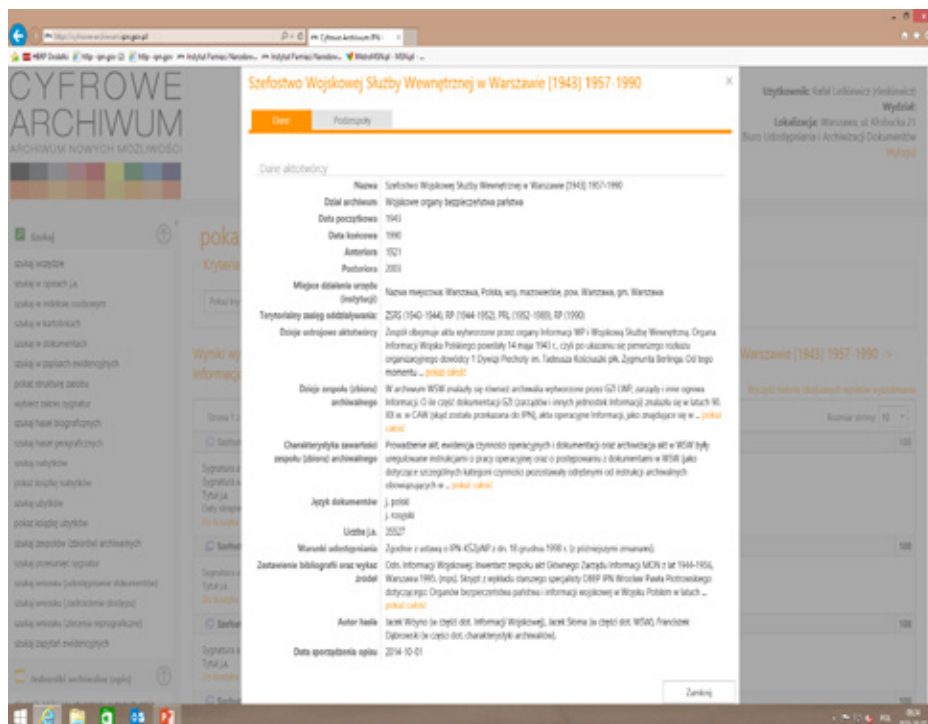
http://cyfrowe.archiwum.ipn.gov.pl

Cyfrowe Archiwum IPN

CYFROWE ARCHIWUM
ARCHIWUM NOWYCH MOŻLIWOŚCI

Użytkownik: Rafał Leśkiewicz (rleskiewicz)
Wydział:
Lokalizacja: Warszawa, ul. Kłobucka 21
Biuro Udostępniania i Archiwizacji Dokumentów
Wyloguj

Szukaj
szukaj wszędzie
szukaj w opisach j.a.
szukaj w indeksie osobowym
szukaj w komunikatach
szukaj w dokumentach
szukaj w zapisach ewidencyjnych
pokaż strukturę zasobu
wybierz zakres sygnatur
szukaj haseł biograficznych
szukaj haseł geograficznych
szukaj nabytków
pokaż księgę nabytków
szukaj ubytków
pokaż księgę ubytków
szukaj zespołów (zbiorów) archiwalnych
szukaj przesunięć sygnatur
szukaj wniosku (udostępnianie dokumentów)
szukaj wniosku (zastrzeżenie dostępu)
szukaj wniosku (zlecenia reprograficzne)
szukaj zapytań ewidencyjnych
Indeksiki archiwalne (opis)

poka
Kryteria
Wyniki wy
informacj

Warszawie [1943] 1957-1990 ->

Szefostwo Wojskowej Służby Wewnętrznej w Warszawie [1943] 1957-1990

Dane | Podmioty

Dane aktotwórcy
| | |
|---|---|
| Nazwa | Szefostwo Wojskowej Służby Wewnętrznej w Warszawie [1943] 1957-1990 |
| Dział archiwum | Wojskowe organy bezpieczeństwa państwa |
| Data początkowa | 1943 |
| Data końcowa | 1990 |
| Anteriora | 1921 |
| Posteriora | 2003 |
| Miejsce działania urzędu (instytucji) | Nazwa miejscowa: Warszawa, Polska, woj. mazowieckie, pow. Warszawa, gm. Warszawa |
| Terytorialny zasięg oddziaływania | ZSRS (1940-1944), RP (1944-1952), PRL (1952-1989), RP (1990) |
| Dzieje ustrojowe aktotwórcy | Zespół obejmuje akta wytworzone przez organy Informacji WP i Wojskową Służbę Wewnętrzną. Organa Informacji Wojska Polskiego powstały 14 maja 1943 r., czyli po ukazaniu się pierwszego rozkazu organizacyjnego dowódcy 1 Dywizji Piechoty im. Tadeusza Kościuszki płk. Zygmunta Berlinga. Od tego momentu ... pokaż całość |
| Dzieje zespołu (zbioru) archiwalnego | W archiwum WSW znalazły się również archiwalia wytworzone przez GZI LWP, zarządy i inne ogniwa Informacji. O ile część dokumentacji GZI (zarządów i innych jednostek Informacji) znalazła się w latach 90. XX w. w CAW (skąd została przekazana do IPN), akta operacyjne Informacji, jako znajdujące się w ... pokaż całość |
| Charakterystyka zawartości zespołu (zbioru) archiwalnego | Prowadzenie akt, ewidencja czynności operacyjnych i dokumentacji oraz archiwizacja akt w WSW były uregulowane instrukcjami o pracy operacyjnej oraz o postępowaniu z dokumentami w WSW (jako dotyczące szczególnych kategorii czynności pozostawały odrębnymi od instrukcji archiwalnych obowiązujących w ... pokaż całość |
| Język dokumentów | j. polski<br>j. rosyjski |
| Liczba j.a. | 20527 |
| Warunki udostępniania | Zgodnie z ustawą o IPN-KŚZpNP z dn. 18 grudnia 1998 r. (z późniejszymi zmianami). |
| Zestawienie bibliografii oraz wykaz źródeł | Cdn. Informacji Wojskowej: Inwentarz zespołu akt Głównego Zarządu Informacji MON z lat 1944-1956, Warszawa 1995, (mps). Skrypt z wykładu starszego specjalisty OBEP IPN Wrocław Pawła Piotrowskiego dotyczącego: Organów bezpieczeństwa państwa i informacji wojskowej w Wojsku Polskim w latach ... pokaż całość |
| Autor hasła | Jacek Wzyno (w części dot. Informacji Wojskowej), Jacek Sioma (w części dot. WSW), Franciszek Dąbrowski (w części dot. charakterystyki archiwaliów). |
| Data sporządzenia opisu | 2014-10-01 |

Zamknij

Rozmiar strony: 10
100
100
100